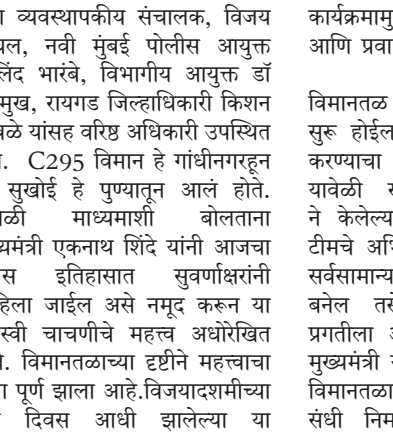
ा व्यवस्थापकीय संचालक, विजय
पल, नवी मुंबई पोलीस आयुक्त
लिंद भारंबे, विभागीय आयुक्त डॉ
मुख, रायगड जिल्हाधिकारी किशन
वळे यांसह वरिष्ठ अधिकारी उपस्थित
. C295 विमान हे गांधीनगरहून
सुखोई हे पुण्यातून आलं होते.
वेळी माध्यमाशी बोलताना
ख्यमंत्री एकनाथ शिंदे यांनी आजचा
स इतिहासात सुवर्णाक्षरांनी
हिला जाईल असे नमूद करून या
स्वी चाचणीचे महत्त्व अधोरेखित
. विमानतळाच्या दृष्टीने महत्त्वाचा
ा पूर्ण झाला आहे.विजयादशमीच्या
दिवस आधी झालेल्या या

कार्यक्रमामु
आणि प्रवा

विमानतळ
सुरू होईल
करण्याचा
यावेळी र
ने केलेल्य
टीमचे अ
सर्वसामान्य
बनेल त
प्रगतीला
मुख्यमंत्री
विमानतळा
संधी निम